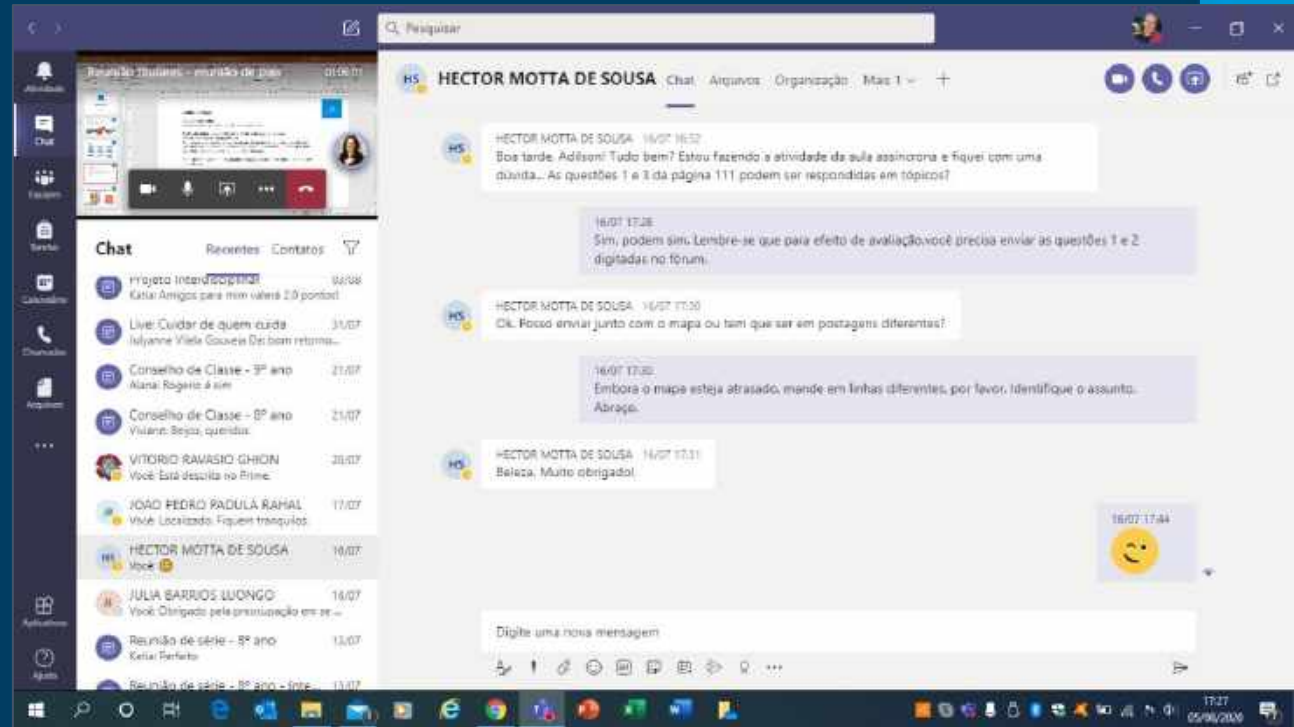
Pesquisar

Atividade
Chat
Equipes
Tarefas
Calendário
Chamadas
Arquivos
...
Aplicativos
Ajuda

Reunião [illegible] 01:06:01

Chat Recentes Contatos

Projeto Interdisciplinar 03/08
Katia: Amigos para mim valerá 2.0 pontos!

Live: Cuidar de quem cuida 31/07
Islyanne Vilela Gouveia: De bom retorno...

Conselho de Classe - 9º ano 21/07
Alana: Rogerio é sim

Conselho de Classe - 8º ano 21/07
Viviane: Beijos, queridos

VITORIO RAVASIO GHION 20/07
Você: Está descrita no Prime.

JOAO PEDRO PADULA RAHAL 17/07
Você: Localizado. Fiquem tranquilos.

HECTOR MOTTA DE SOUSA 16/07
Você:

JULIA BARRIOS LUONGO 16/07
Você: Obrigado pela preocupação em se ...

Reunião de série - 8º ano 13/07
Katia: Perfeito

Reunião de série - 8º ano - Inte... 13/07

HS HECTOR MOTTA DE SOUSA Chat Arquivos Organização Mais 1 +

HECTOR MOTTA DE SOUSA 16/07 16:52
Boa tarde, Adilson! Tudo bem? Estou fazendo a atividade da aula assíncrona e fiquei com uma dúvida... As questões 1 e 3 da página 111 podem ser respondidas em tópicos?

16/07 17:28
Sim, podem sim. Lembre-se que para efeito de avaliação,você precisa enviar as questões 1 e 2 digitadas no fórum.

HECTOR MOTTA DE SOUSA 16/07 17:30
Ok. Posso enviar junto com o mapa ou tem que ser em postagens diferentes?

16/07 17:30
Embora o mapa esteja atrasado, mande em linhas diferentes, por favor. Identifique o assunto. Abraço.

HECTOR MOTTA DE SOUSA 16/07 17:31
Beleza. Muito obrigado!

16/07 17:44

Digite uma nova mensagem

17:27
05/08/2020